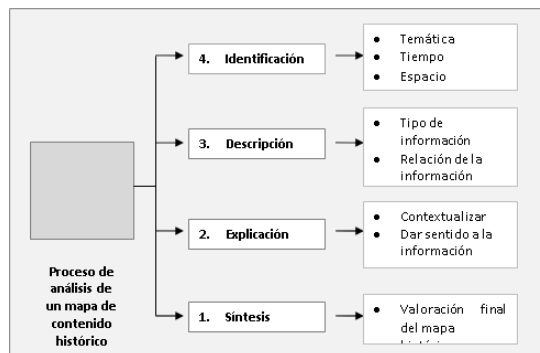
Proceso de análisis de un mapa de contenido histórico

4. Identificación

- Temática
- Tiempo
- Espacio

3. Descripción

- Tipo de información
- Relación de la información

2. Explicación

- Contextualizar
- Dar sentido a la información

1. Síntesis

- Valoración final del mapa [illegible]